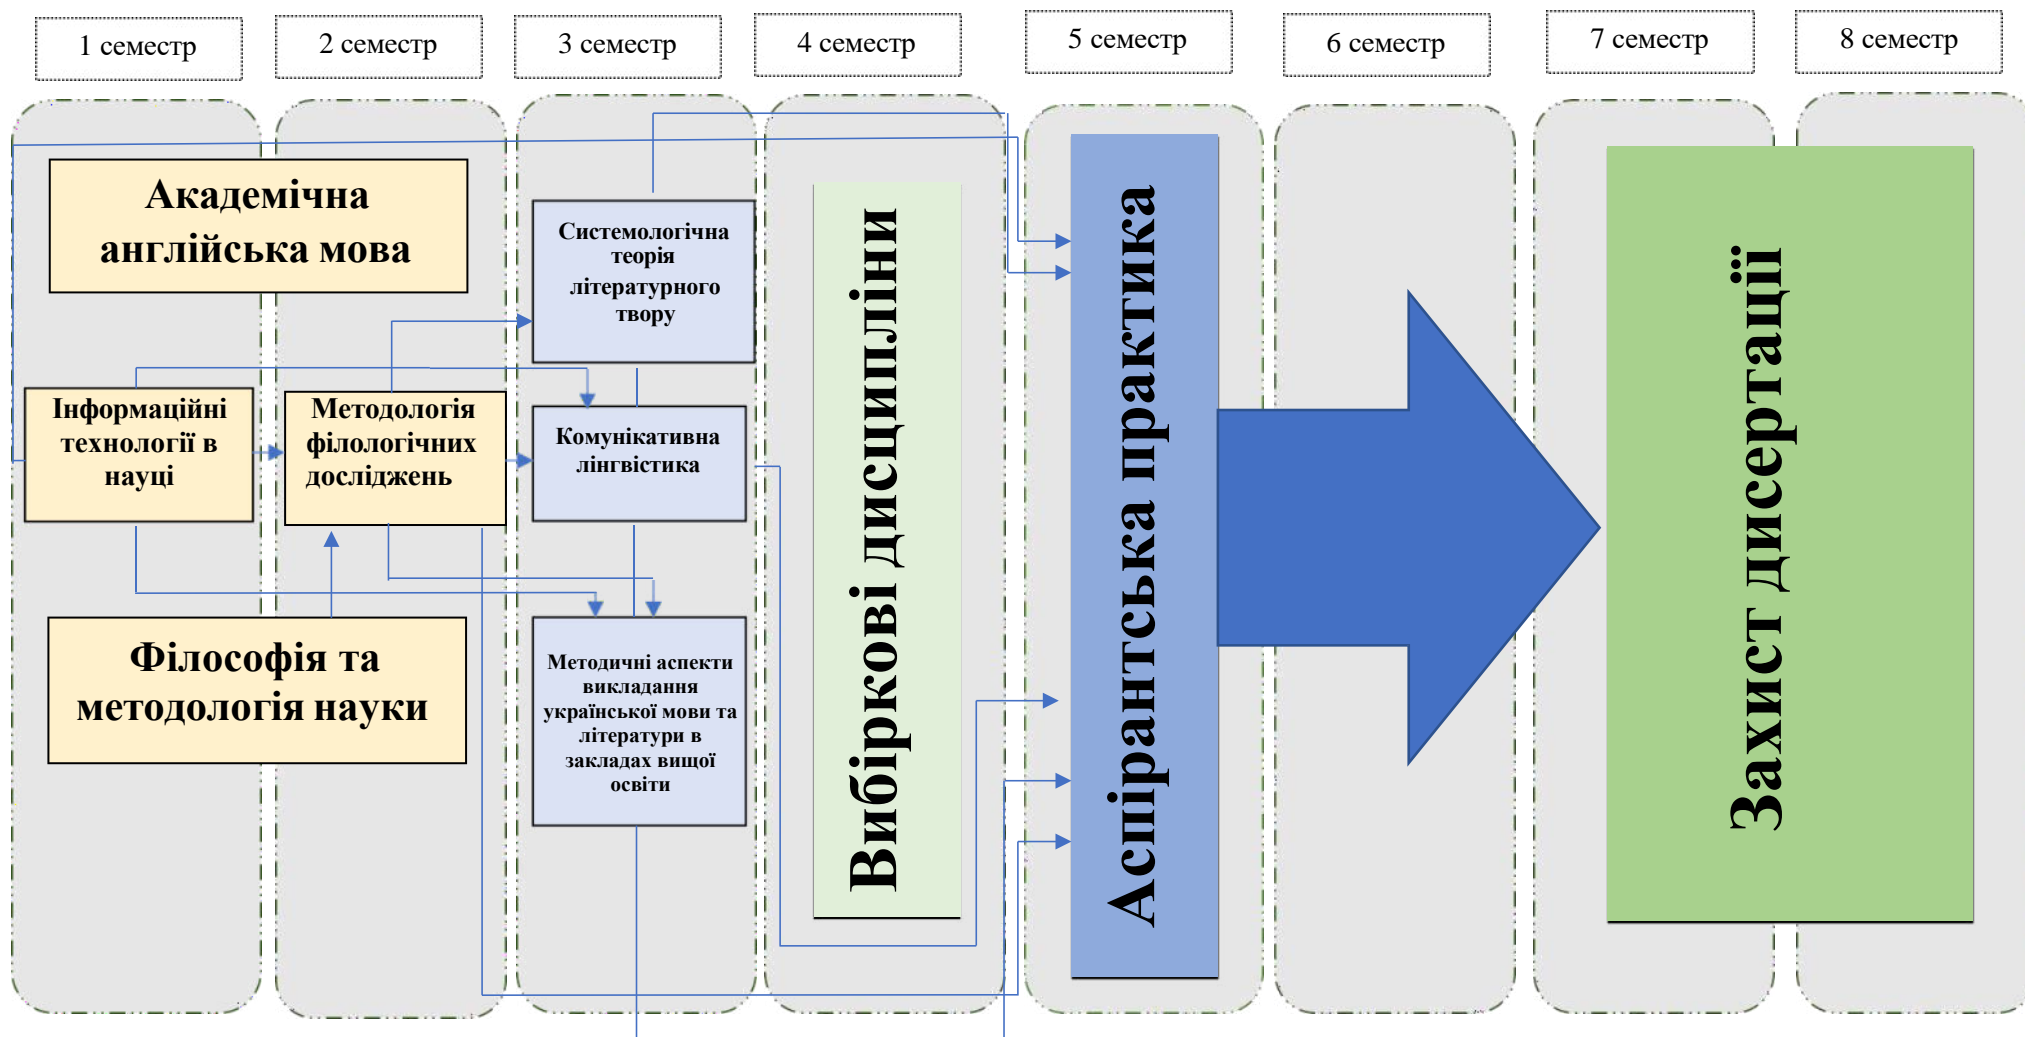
1 семестр

2 семестр

3 семестр

4 семестр

5 семестр

6 семестр

7 семестр

8 семестр

Академічна англійська мова

Системологічна теорія літературного твору

Інформаційні технології в науці

Методологія філологічних досліджень

Комунікативна лінгвістика

Філософія та методологія науки

Методичні аспекти викладання української мови та літератури в закладах вищої освіти

Вибіркові дисципліни

Аспірантська практика

Захист дисертації